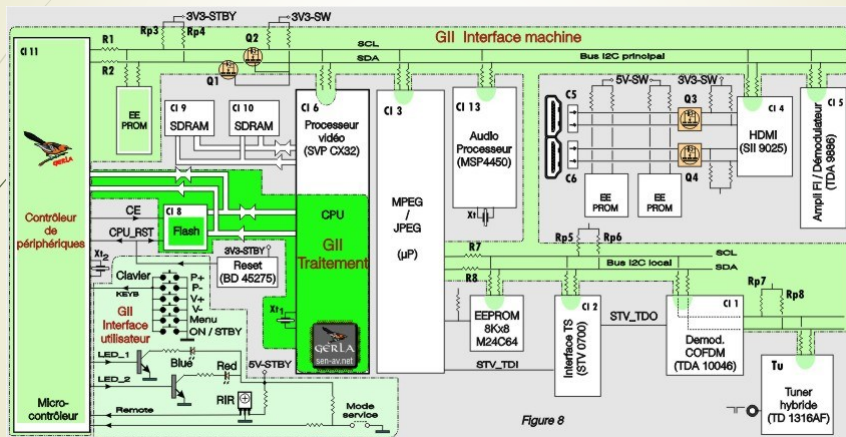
3V3-STBY
3V3-SW
Rp3
Rp4
R1
Q2
GII Interface machine
CI 11
SCL
R2
SDA
Bus I2C principal
Q1
EE PROM
CI 9
SDRAM
CI 10
SDRAM
CI 6
Processeur vidéo (SVP CX32)
CI 3
CI 13
Audio Processeur (MSP4450)
5V-SW
3V3-SW
C5
Q3
CI 4
HDMI (SII 9025)
CI 5
Ampli FI / Démodulateur (TDA 9886)
C6
Q4
GERLA
EE PROM
EE PROM
Contrôleur de périphériques
CI 8
CE
Flash
CPU
MPEG / JPEG
Xt
CPU_RST
GII Traitement
(µP)
Rp5
Rp6
Xt2
3V3-STBY
Reset (BD 45275)
R7
SCL
Clavier
Bus I2C local
P+
SDA
KEYB
P-
Rp7
R8
V+
Rp8
GII Interface utilisateur
V-
Menu
CI 2
CI 1
ON / STBY
Xt1
EEPROM 8Kx8 M24C64
Interface TS (STV 0700)
STV_TDO
LED_1
Demod. COFDM (TDA 10046)
Blue
Red
GERLA sen-av.net
LED_2
5V-STBY
STV_TDI
Tu
RIR
Micro-contrôleur
Remote
Mode service
Tuner hybride (TD 1316AF)
Figure 8